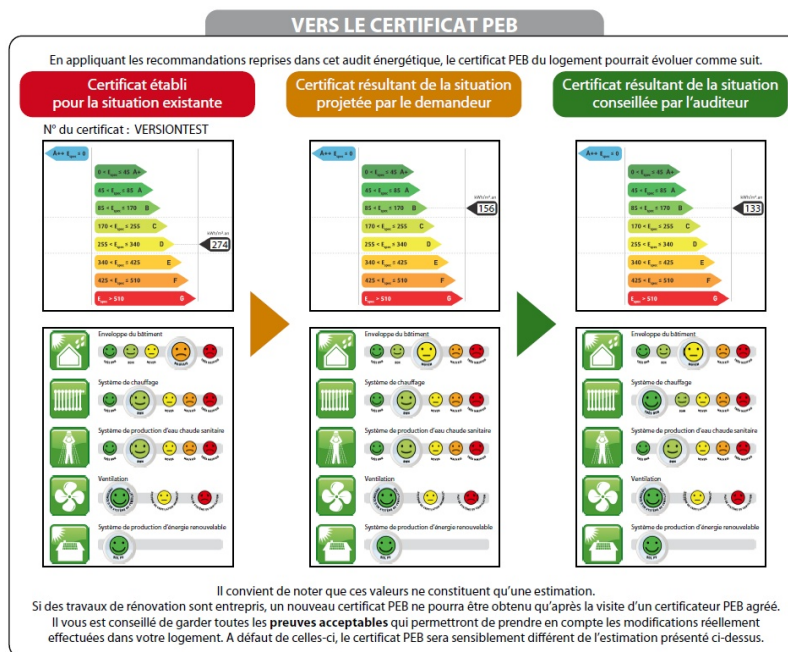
VERS LE CERTIFICAT PEB

En appliquant les recommandations reprises dans cet audit énergétique, le certificat PEB du logement pourrait évoluer comme suit.

Certificat établi pour la situation existante

N° du certificat : VERSIONTEST

A++ $E_{spec} \leq 0$
$0 < E_{spec} \leq 45$ A+
$45 < E_{spec} \leq 85$ A
$85 < E_{spec} \leq 170$ B
$170 < E_{spec} \leq 255$ C
$255 < E_{spec} \leq 340$ D
$340 < E_{spec} \leq 425$ E
$425 < E_{spec} \leq 510$ F
$E_{spec} > 510$ G

kWh/m².an
274

Enveloppe du bâtiment
Système de chauffage
Système de production d'eau chaude sanitaire
Ventilation
Système de production d'énergie renouvelable

Certificat résultant de la situation projetée par le demandeur

A++ $E_{spec} \leq 0$
$0 < E_{spec} \leq 45$ A+
$45 < E_{spec} \leq 85$ A
$85 < E_{spec} \leq 170$ B
$170 < E_{spec} \leq 255$ C
$255 < E_{spec} \leq 340$ D
$340 < E_{spec} \leq 425$ E
$425 < E_{spec} \leq 510$ F
$E_{spec} > 510$ G

kWh/m².an
156

Enveloppe du bâtiment
Système de chauffage
Système de production d'eau chaude sanitaire
Ventilation
Système de production d'énergie renouvelable

Certificat résultant de la situation conseillée par l'auditeur

A++ $E_{spec} \leq 0$
$0 < E_{spec} \leq 45$ A+
$45 < E_{spec} \leq 85$ A
$85 < E_{spec} \leq 170$ B
$170 < E_{spec} \leq 255$ C
$255 < E_{spec} \leq 340$ D
$340 < E_{spec} \leq 425$ E
$425 < E_{spec} \leq 510$ F
$E_{spec} > 510$ G

kWh/m².an
133

Enveloppe du bâtiment
Système de chauffage
Système de production d'eau chaude sanitaire
Ventilation
Système de production d'énergie renouvelable

Il convient de noter que ces valeurs ne constituent qu'une estimation.
Si des travaux de rénovation sont entrepris, un nouveau certificat PEB ne pourra être obtenu qu'après la visite d'un certificateur PEB agréé.
Il vous est conseillé de garder toutes les preuves acceptables qui permettront de prendre en compte les modifications réellement effectuées dans votre logement. A défaut de celles-ci, le certificat PEB sera sensiblement différent de l'estimation présenté ci-dessus.